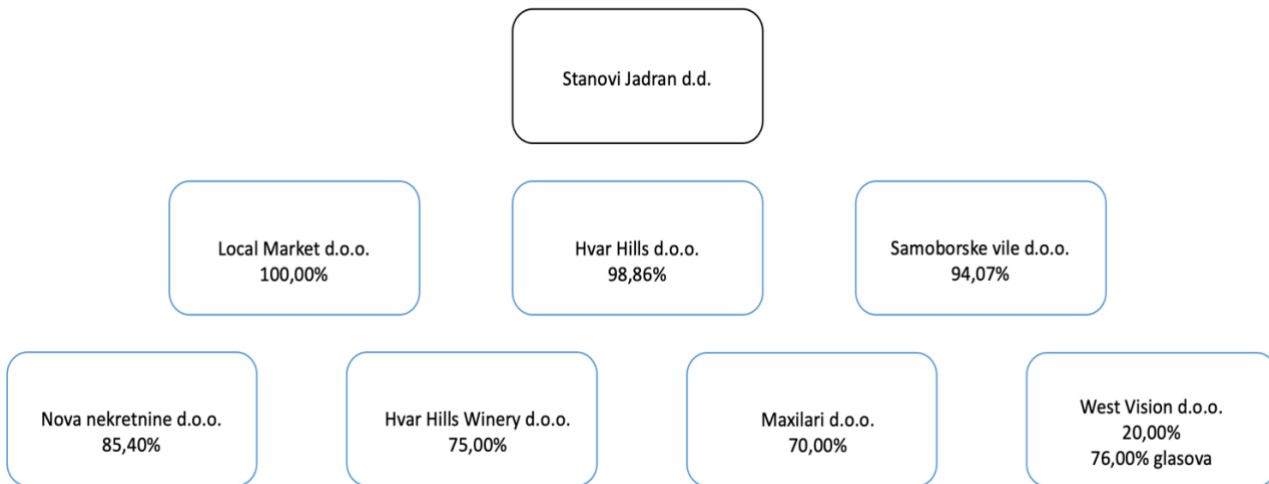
Stanovi Jadran d.d.

Local Market d.o.o.
100,00%

Hvar Hills d.o.o.
98,86%

Samoborske vile d.o.o.
94,07%

Nova nekretnine d.o.o.
85,40%

Hvar Hills Winery d.o.o.
75,00%

Maxilari d.o.o.
70,00%

West Vision d.o.o.
20,00%
76,00% glasova